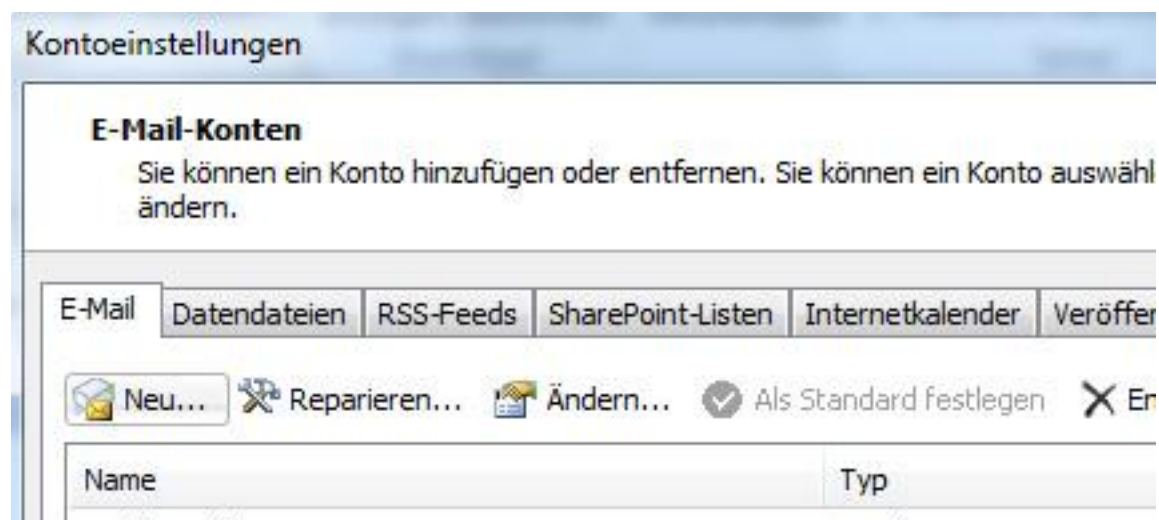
Kontoeinstellungen

E-Mail-Konten
Sie können ein Konto hinzufügen oder entfernen. Sie können ein Konto auswähl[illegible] ändern.

E-Mail | Datendateien | RSS-Feeds | SharePoint-Listen | Internetkalender | Veröffen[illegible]

Neu... Reparieren... Ändern... Als Standard festlegen E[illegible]

| Name | Typ |
|---|---|